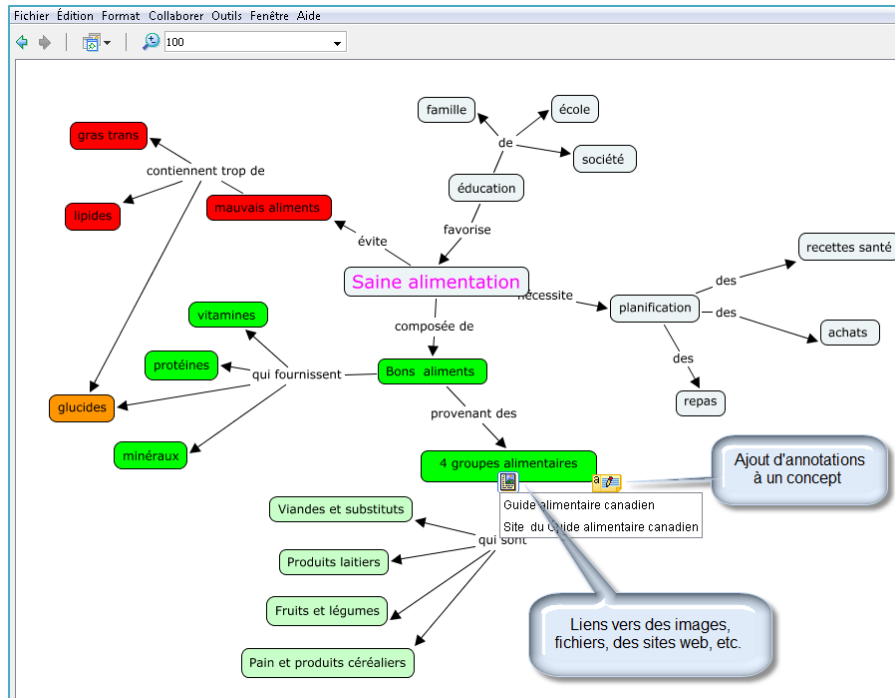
Fichier Édition Format Collaborer Outils Fenêtre Aide

100

famille
école
de
société
éducation
gras trans
contiennent trop de
lipides
mauvais aliments
favorise
évite
recettes santé
Saine alimentation
des
nécessite
planification
des
achats
composée de
vitamines
des
protéines
qui fournissent
Bons aliments
glucides
repas
provenant des
minéraux
4 groupes alimentaires
Ajout d'annotations à un concept
Guide alimentaire canadien
Viandes et substituts
Site du Guide alimentaire canadien
qui sont
Produits laitiers
Fruits et légumes
Liens vers des images, fichiers, des sites web, etc.
Pain et produits céréaliers